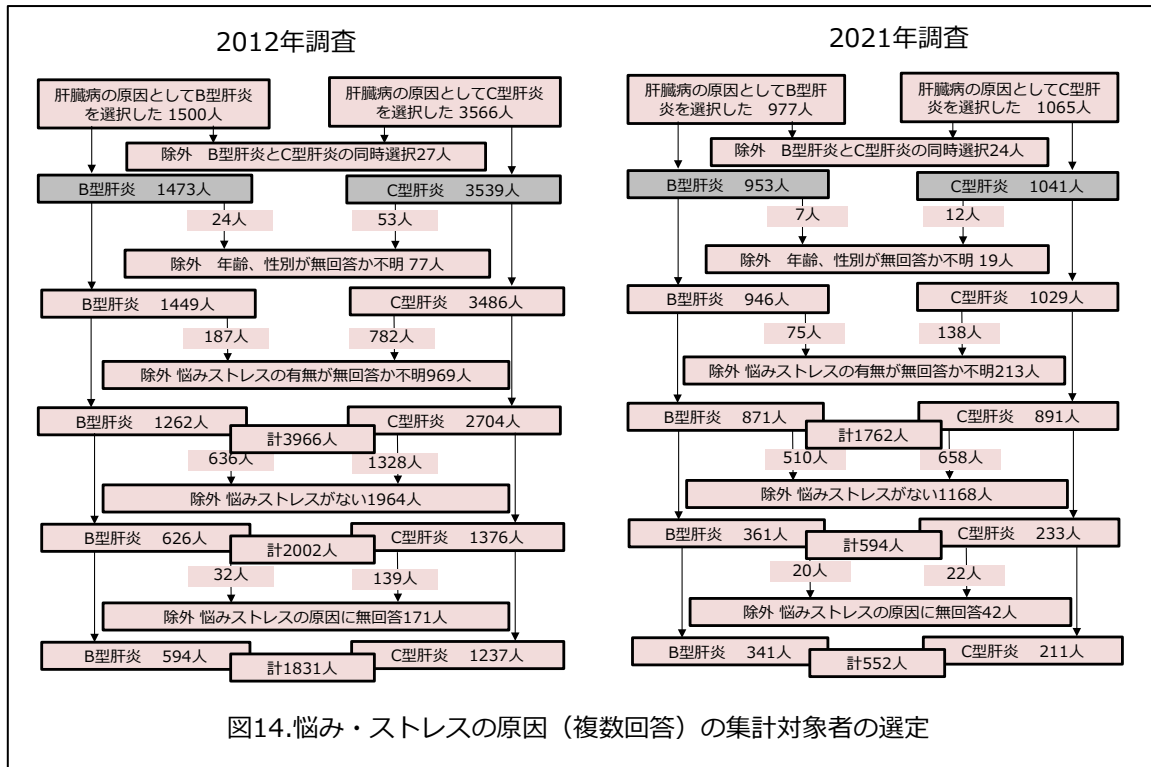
2012年調査

肝臓病の原因としてB型肝炎を選択した 1500人

肝臓病の原因としてC型肝炎を選択した 3566人

除外 B型肝炎とC型肝炎の同時選択27人

B型肝炎 1473人

C型肝炎 3539人

24人

53人

除外 年齢、性別が無回答か不明 77人

B型肝炎 1449人

C型肝炎 3486人

187人

782人

除外 悩みストレスの有無が無回答か不明969人

B型肝炎 1262人

C型肝炎 2704人

計3966人

636人

1328人

除外 悩みストレスがない1964人

B型肝炎 626人

C型肝炎 1376人

計2002人

32人

139人

除外 悩みストレスの原因に無回答171人

B型肝炎 594人

C型肝炎 1237人

計1831人

2021年調査

肝臓病の原因としてB型肝炎を選択した 977人

肝臓病の原因としてC型肝炎を選択した 1065人

除外 B型肝炎とC型肝炎の同時選択24人

B型肝炎 953人

C型肝炎 1041人

7人

12人

除外 年齢、性別が無回答か不明 19人

B型肝炎 946人

C型肝炎 1029人

75人

138人

除外 悩みストレスの有無が無回答か不明213人

B型肝炎 871人

C型肝炎 891人

計1762人

510人

658人

除外 悩みストレスがない1168人

B型肝炎 361人

C型肝炎 233人

計594人

20人

22人

除外 悩みストレスの原因に無回答42人

B型肝炎 341人

C型肝炎 211人

計552人

図14.悩み・ストレスの原因（複数回答）の集計対象者の選定